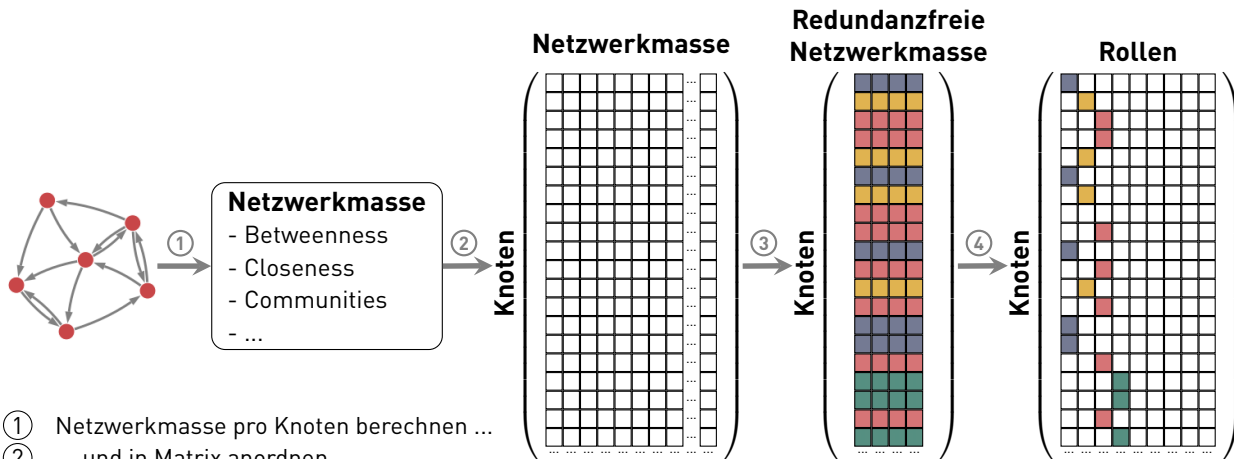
Netzwerkmasse

Redundanzfreie Netzwerkmasse

Rollen

Netzwerkmasse
- Betweenness
- Closeness
- Communities
- ...

①

②

③

④

Knoten

Knoten

Knoten

① Netzwerkmasse pro Knoten berechnen ...
② ... und in Matrix anordnen